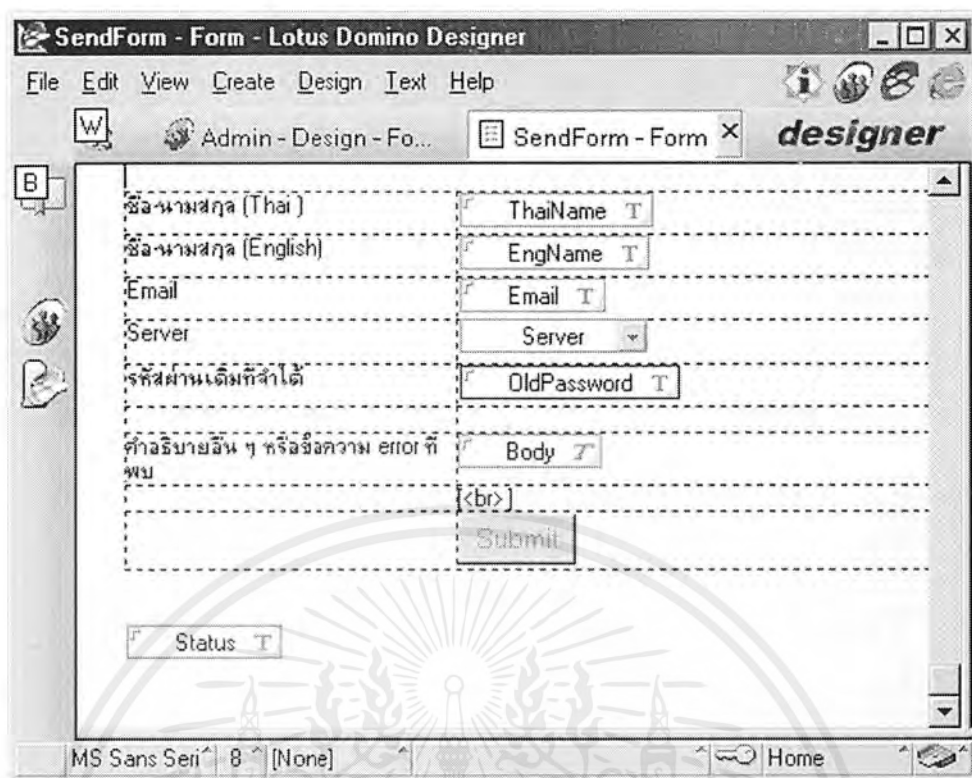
SendForm - Form - Lotus Domino Designer

File Edit View Create Design Text Help

Admin - Design - Fo... SendForm - Form × designer

| | |
|---|---|
| ชื่อ-นามสกุล (Thai ) | ThaiName T |
| ชื่อ-นามสกุล (English) | EngName T |
| Email | Email T |
| Server | Server |
| รหัสผ่านเดิมที่จำได้ | OldPassword T |
| คำอธิบายอื่น ๆ หรือข้อความ error ที่พบ | Body T |
| | [<br>] |
| | Submit |

Status T

MS Sans Seri 8 [None] Home